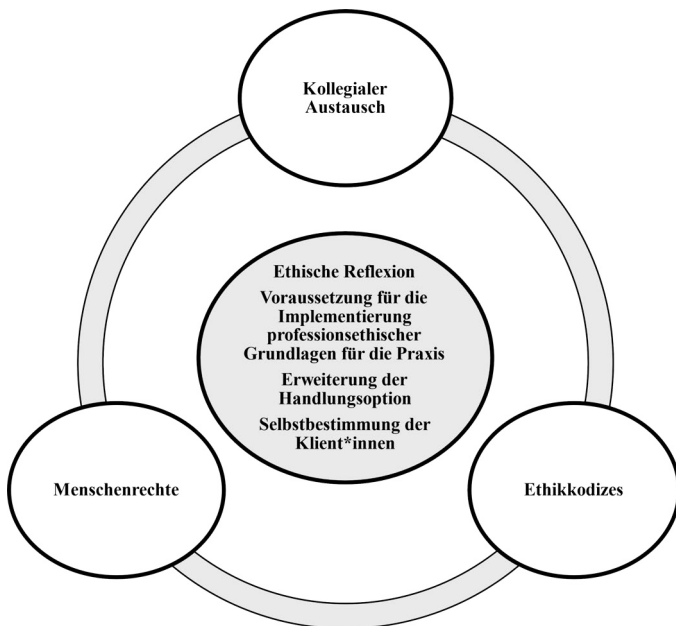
Kollegialer Austausch

Ethische Reflexion

Voraussetzung für die Implementierung professionsethischer Grundlagen für die Praxis

Erweiterung der Handlungsoption

Selbstbestimmung der Klient*innen

Menschenrechte

Ethikkodizes